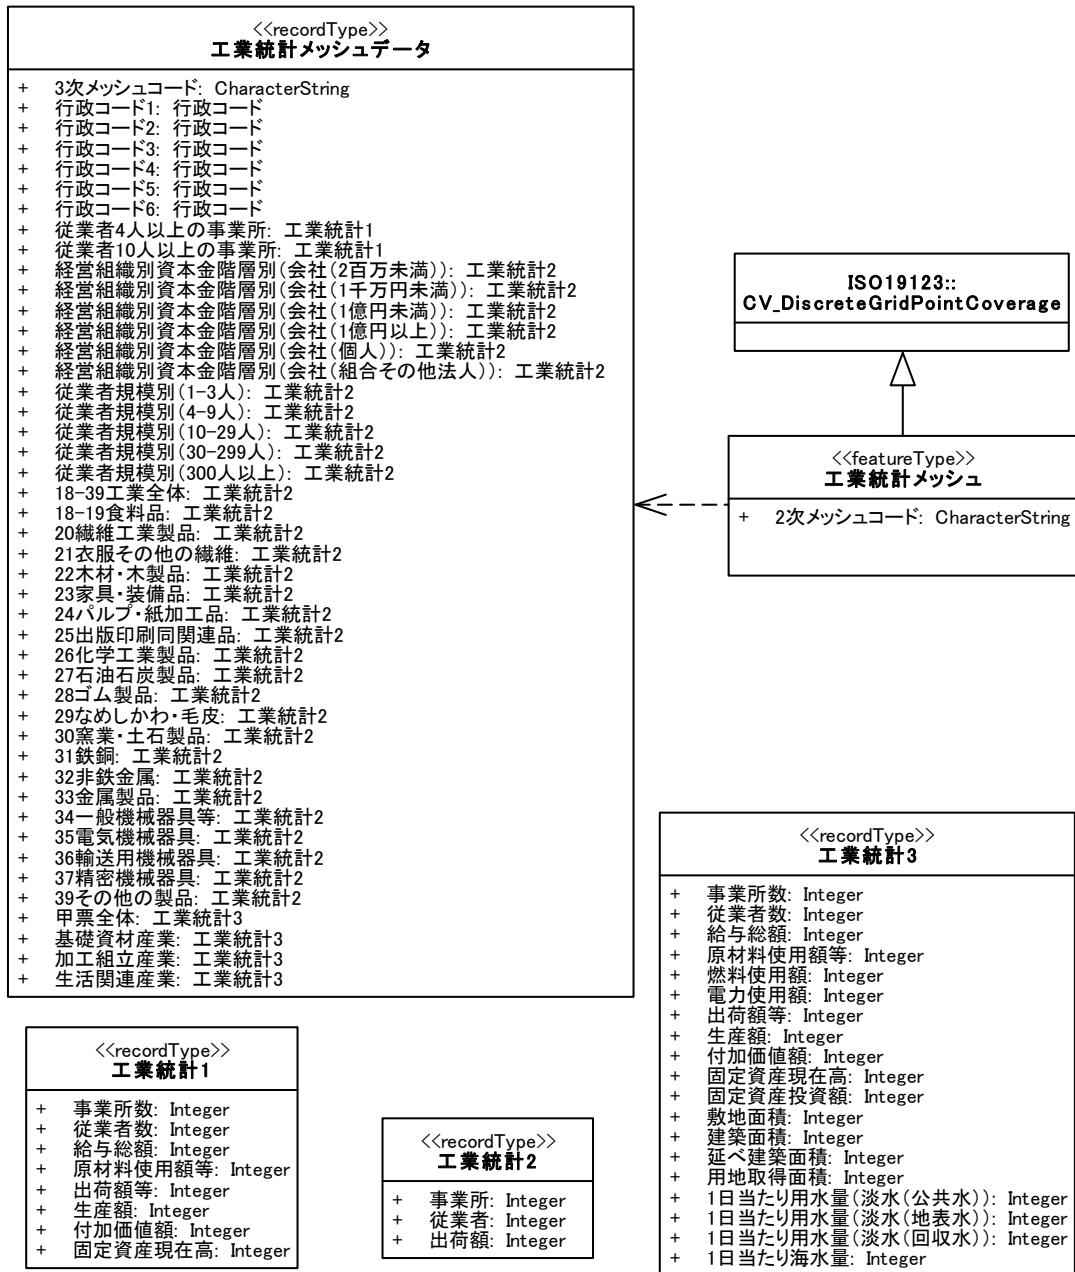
<<recordType>>
工業統計メッシュデータ

+ 3次メッシュコード: CharacterString
+ 行政コード1: 行政コード
+ 行政コード2: 行政コード
+ 行政コード3: 行政コード
+ 行政コード4: 行政コード
+ 行政コード5: 行政コード
+ 行政コード6: 行政コード
+ 従業者4人以上の事業所: 工業統計1
+ 従業者10人以上の事業所: 工業統計1
+ 経営組織別資本金階層別(会社(2百万未満)): 工業統計2
+ 経営組織別資本金階層別(会社(1千万円未満)): 工業統計2
+ 経営組織別資本金階層別(会社(1億円未満)): 工業統計2
+ 経営組織別資本金階層別(会社(1億円以上)): 工業統計2
+ 経営組織別資本金階層別(会社(個人)): 工業統計2
+ 経営組織別資本金階層別(会社(組合その他法人)): 工業統計2
+ 従業者規模別(1-3人): 工業統計2
+ 従業者規模別(4-9人): 工業統計2
+ 従業者規模別(10-29人): 工業統計2
+ 従業者規模別(30-299人): 工業統計2
+ 従業者規模別(300人以上): 工業統計2
+ 18-39工業全体: 工業統計2
+ 18-19食料品: 工業統計2
+ 20繊維工業製品: 工業統計2
+ 21衣服その他の繊維: 工業統計2
+ 22木材・木製品: 工業統計2
+ 23家具・装備品: 工業統計2
+ 24パルプ・紙加工品: 工業統計2
+ 25出版印刷同関連品: 工業統計2
+ 26化学工業製品: 工業統計2
+ 27石油石炭製品: 工業統計2
+ 28ゴム製品: 工業統計2
+ 29なめしかわ・毛皮: 工業統計2
+ 30窯業・土石製品: 工業統計2
+ 31鉄鋼: 工業統計2
+ 32非鉄金属: 工業統計2
+ 33金属製品: 工業統計2
+ 34一般機械器具等: 工業統計2
+ 35電気機械器具: 工業統計2
+ 36輸送用機械器具: 工業統計2
+ 37精密機械器具: 工業統計2
+ 39その他の製品: 工業統計2
+ 甲票全体: 工業統計3
+ 基礎資材産業: 工業統計3
+ 加工組立産業: 工業統計3
+ 生活関連産業: 工業統計3

ISO19123::
CV_DiscreteGridPointCoverage

<<featureType>>
工業統計メッシュ

+ 2次メッシュコード: CharacterString

<<recordType>>
工業統計3

+ 事業所数: Integer
+ 従業者数: Integer
+ 給与総額: Integer
+ 原材料使用額等: Integer
+ 燃料使用額: Integer
+ 電力使用額: Integer
+ 出荷額等: Integer
+ 生産額: Integer
+ 付加価値額: Integer
+ 固定資産現在高: Integer
+ 固定資産投資額: Integer
+ 敷地面積: Integer
+ 建築面積: Integer
+ 延べ建築面積: Integer
+ 用地取得面積: Integer
+ 1日当たり用水量(淡水(公共水)): Integer
+ 1日当たり用水量(淡水(地表水)): Integer
+ 1日当たり用水量(淡水(回収水)): Integer
+ 1日当たり海水量: Integer

<<recordType>>
工業統計1

+ 事業所数: Integer
+ 従業者数: Integer
+ 給与総額: Integer
+ 原材料使用額等: Integer
+ 出荷額等: Integer
+ 生産額: Integer
+ 付加価値額: Integer
+ 固定資産現在高: Integer

<<recordType>>
工業統計2

+ 事業所: Integer
+ 従業者: Integer
+ 出荷額: Integer